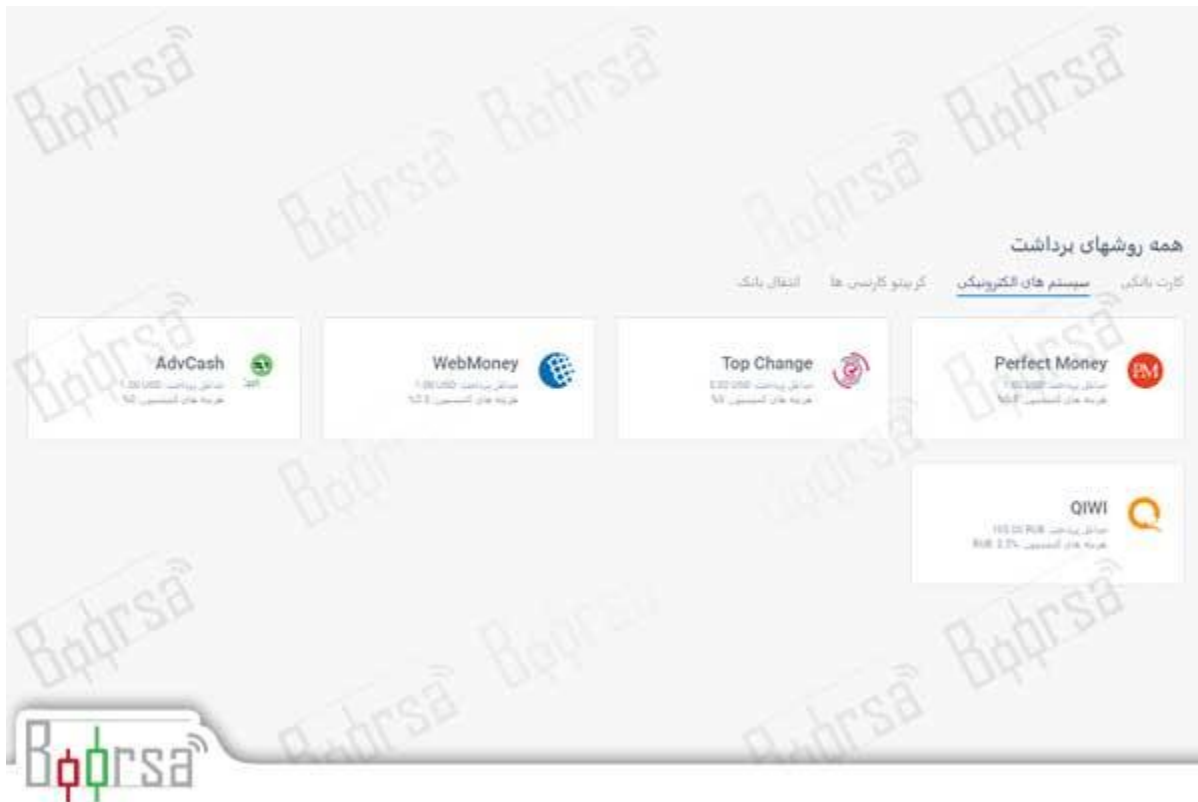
همه روشهای برداشت

کارت بانکی
سیستم های الکترونیکی
کریپتو کارنسی ها
انتقال بانک

Perfect Money
حداقل پرداخت: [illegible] USD
هزینه های کمیسیون: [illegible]%

Top Change
حداقل پرداخت: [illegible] USD
هزینه های کمیسیون: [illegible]%

WebMoney
حداقل پرداخت: 1.00 USD
هزینه های کمیسیون: 0.8%

AdvCash
حداقل پرداخت: 1.00 USD
هزینه های کمیسیون: 0%

QIWI
حداقل پرداخت: 100.00 RUB
هزینه های کمیسیون: 3.2% RUB

Bourse